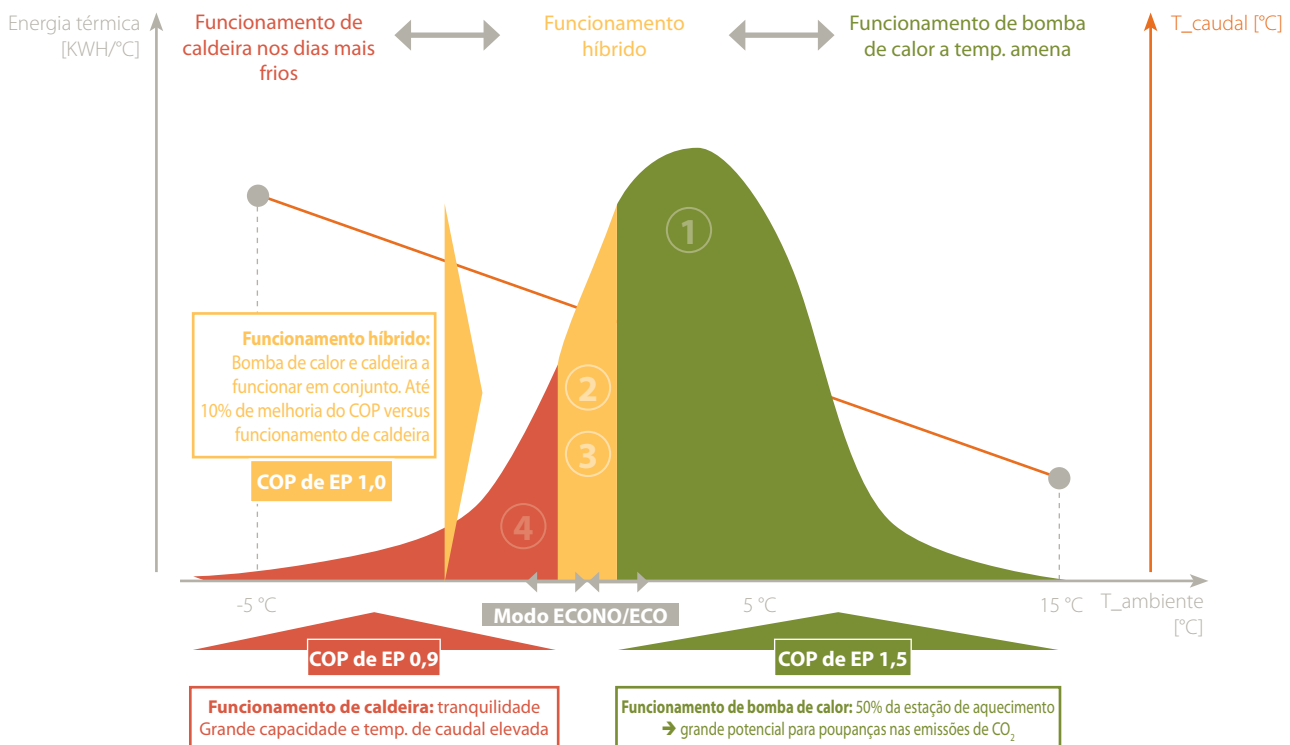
Energia térmica [KWH/°C]

Funcionamento de caldeira nos dias mais frios

Funcionamento híbrido

Funcionamento de bomba de calor a temp. amena

T_caudal [°C]

1

Funcionamento híbrido: Bomba de calor e caldeira a funcionar em conjunto. Até 10% de melhoria do COP versus funcionamento de caldeira

2

3

COP de EP 1,0

4

-5 °C

Modo ECONO/ECO

5 °C

15 °C

T_ambiente [°C]

COP de EP 0,9

COP de EP 1,5

Funcionamento de caldeira: tranquilidade Grande capacidade e temp. de caudal elevada

Funcionamento de bomba de calor: 50% da estação de aquecimento ➔ grande potencial para poupanças nas emissões de $CO_2$